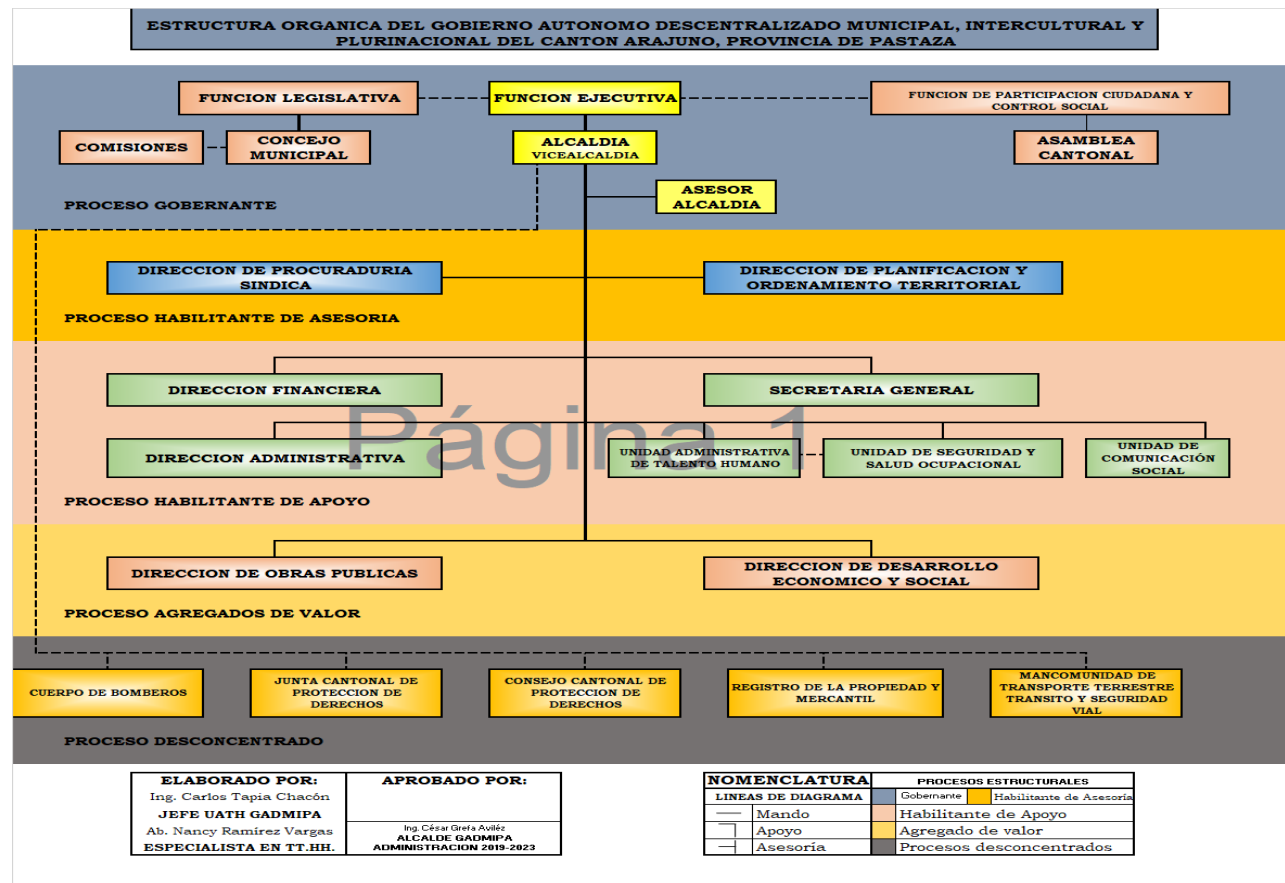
ESTRUCTURA ORGANICA DEL GOBIERNO AUTONOMO DESCENTRALIZADO MUNICIPAL, INTERCULTURAL Y PLURINACIONAL DEL CANTON ARAJUNO, PROVINCIA DE PASTAZA

FUNCION LEGISLATIVA

FUNCION EJECUTIVA

FUNCION DE PARTICIPACION CIUDADANA Y CONTROL SOCIAL

COMISIONES

CONCEJO MUNICIPAL

ALCALDIA
VICEALCALDIA

ASAMBLEA CANTONAL

ASESOR ALCALDIA

PROCESO GOBERNANTE

DIRECCION DE PROCURADURIA SINDICA

DIRECCION DE PLANIFICACION Y ORDENAMIENTO TERRITORIAL

PROCESO HABILITANTE DE ASESORIA

DIRECCION FINANCIERA

SECRETARIA GENERAL

Página 1

DIRECCION ADMINISTRATIVA

UNIDAD ADMINISTRATIVA DE TALENTO HUMANO

UNIDAD DE SEGURIDAD Y SALUD OCUPACIONAL

UNIDAD DE COMUNICACIÓN SOCIAL

PROCESO HABILITANTE DE APOYO

DIRECCION DE OBRAS PUBLICAS

DIRECCION DE DESARROLLO ECONOMICO Y SOCIAL

PROCESO AGREGADOS DE VALOR

CUERPO DE BOMBEROS

JUNTA CANTONAL DE PROTECCION DE DERECHOS

CONSEJO CANTONAL DE PROTECCION DE DERECHOS

REGISTRO DE LA PROPIEDAD Y MERCANTIL

MANCOMUNIDAD DE TRANSPORTE TERRESTRE TRANSITO Y SEGURIDAD VIAL

PROCESO DESCONCENTRADO

| ELABORADO POR: | APROBADO POR: |
|---|---|
| Ing. Carlos Tapia Chacón | |
| JEFE UATH GADMIPA | |
| Ab. Nancy Ramírez Vargas | Ing. César Grefa Avilés<br>ALCALDE GADMIPA |
| ESPECIALISTA EN TT.HH. | ADMINISTRACION 2019-2023 |

| NOMENCLATURA | PROCESOS ESTRUCTURALES | |
|---|---|---|
| LINEAS DE DIAGRAMA | Gobernante | Habilitante de Asesoría |
| Mando | Habilitante de Apoyo | |
| Apoyo | Agregado de valor | |
| Asesoría | Procesos desconcentrados | |